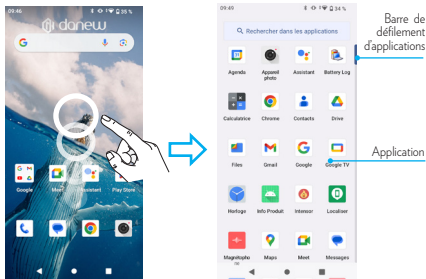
09:46 35 %

danew

Google Meet Assistant Play Store

09:49 34 %

Rechercher dans les applications

Agenda
Appareil photo
Assistant
Battery Log

Calculatrice
Chrome
Contacts
Drive

Files
Gmail
Google
Google TV

Horloge
Info Produit
Intensor
Localiser

Magnétophone
Maps
Meet
Messages

Barre de défilement d'applications

Application